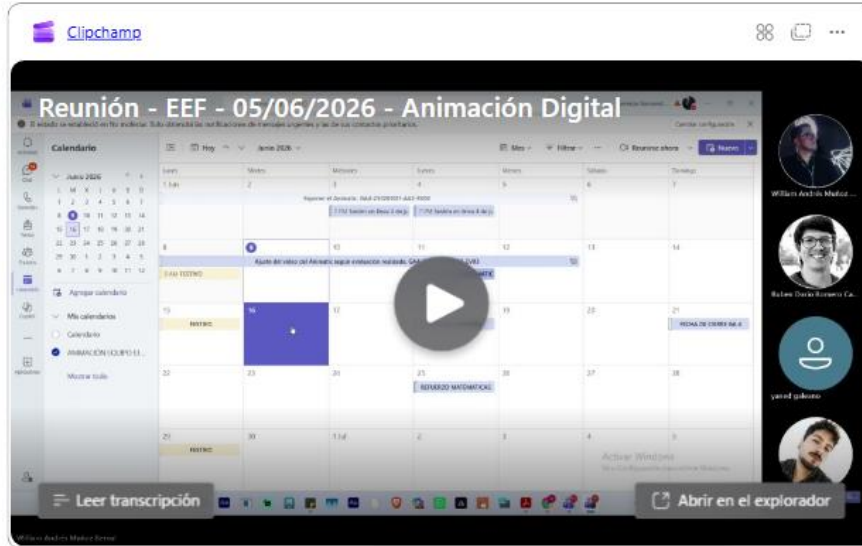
Clipchamp

Reunión - EEF - 05/06/2026 - Animación Digital

Calendario

Hoy

Junio 2026

Agregar calendario

Mis calendarios

Calendario

ANIMACIÓN EQUIPO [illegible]

Mostrar todo

Nuevo

FESTIVO

REFUERZO MATEMÁTICAS

FECHA DE CIERRE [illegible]

Activar Windows

William Andrés Muñoz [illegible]

Ruben Darío Romero Ca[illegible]

yaned galeano

Leer transcripción

Abrir en el explorador

William Andrés Muñoz Bernal